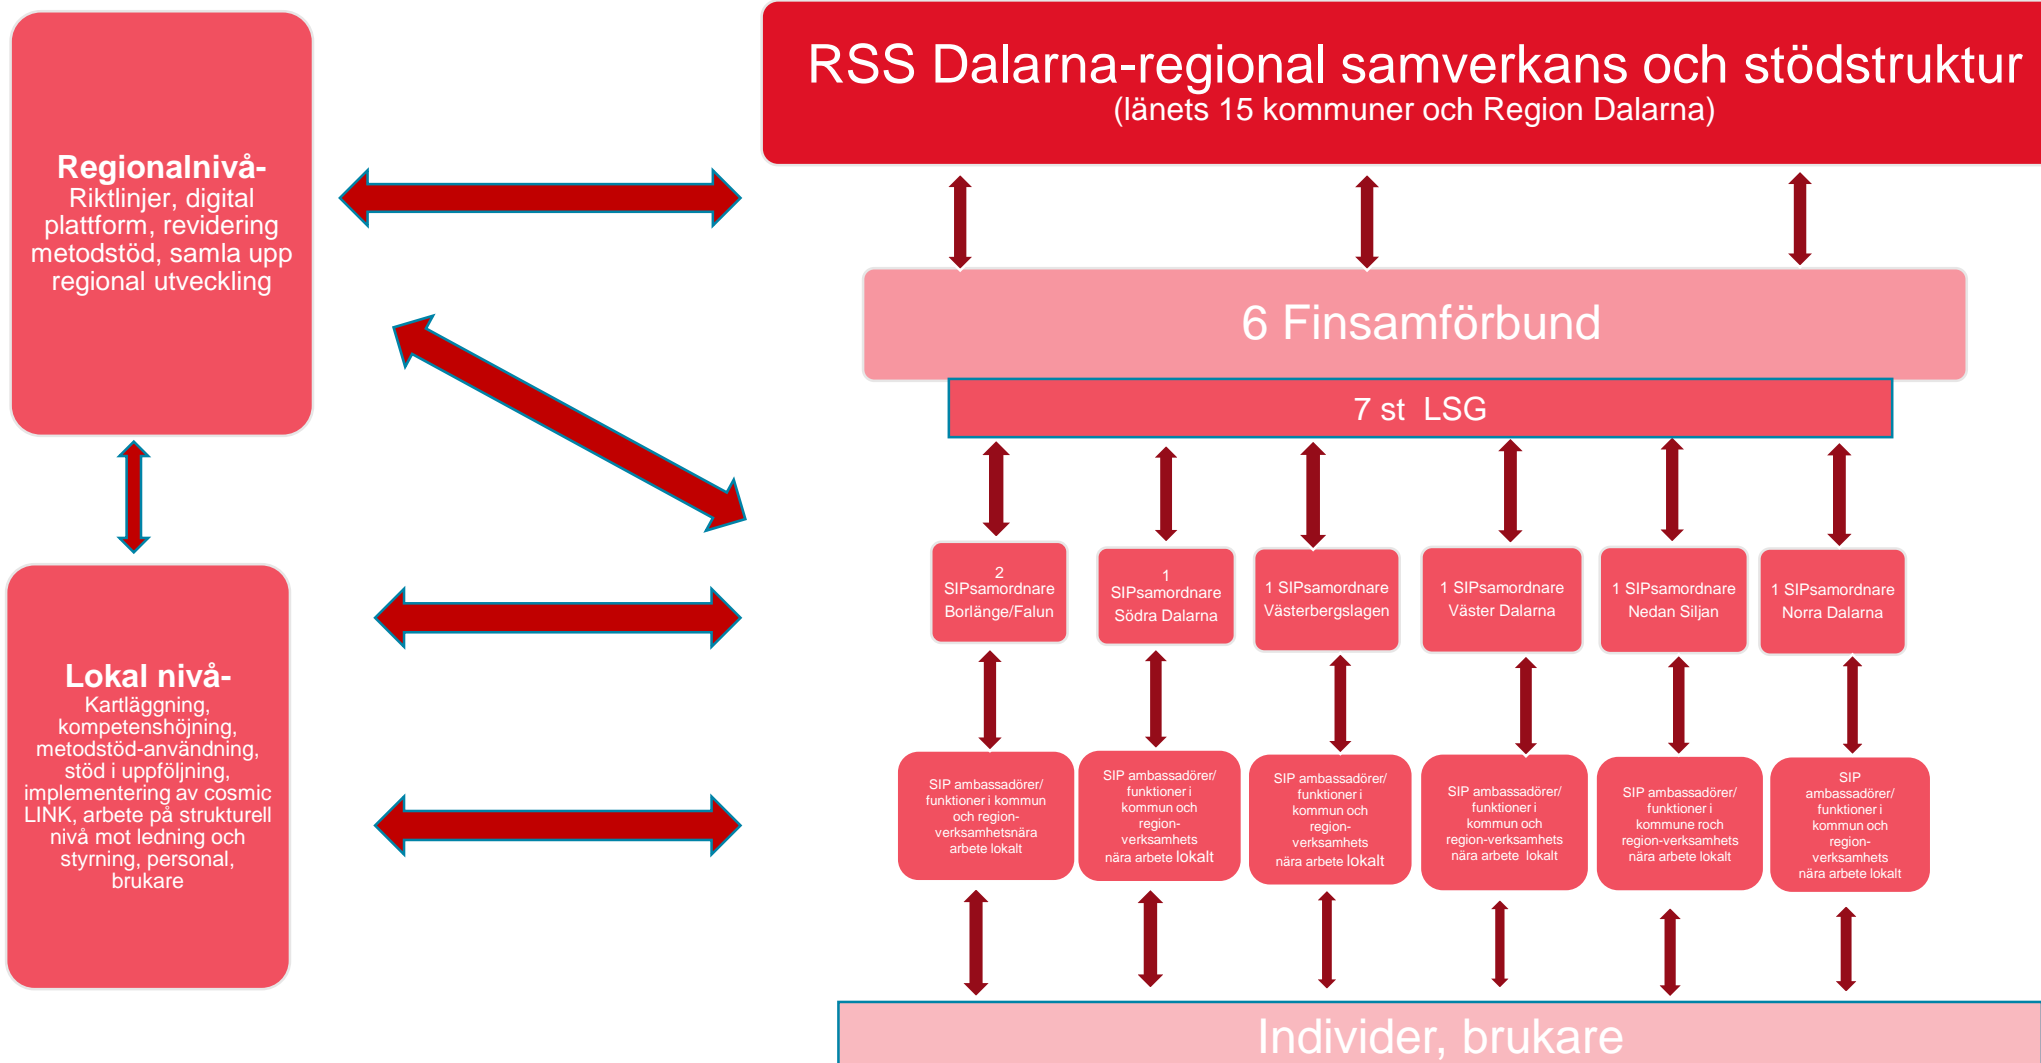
Regionalnivå-
Riktlinjer, digital plattform, revidering metodstöd, samla upp regional utveckling

RSS Dalarna-regional samverkans och stödstruktur
(länets 15 kommuner och Region Dalarna)

6 Finsamförbund

7 st LSG

Lokal nivå-
Kartläggning, kompetenshöjning, metodstöd-användning, stöd i uppföljning, implementering av cosmic LINK, arbete på strukturell nivå mot ledning och styrning, personal, brukare

2 SIPsamordnare Borlänge/Falun

1 SIPsamordnare Södra Dalarna

1 SIPsamordnare Västerbergslagen

1 SIPsamordnare Väster Dalarna

1 SIPsamordnare Nedan Siljan

1 SIPsamordnare Norra Dalarna

SIP ambassadörer/ funktioner i kommun och region-verksamhetsnära arbete lokalt

SIP ambassadörer/ funktioner i kommun och region-verksamhets nära arbete lokalt

SIP ambassadörer/ funktioner i kommun och region-verksamhets nära arbete lokalt

SIP ambassadörer/ funktioner i kommun och region-verksamhets nära arbete lokalt

SIP ambassadörer/ funktioner i kommune roch region-verksamhets nära arbete lokalt

SIP ambassadörer/ funktioner i kommun och region-verksamhets nära arbete lokalt

Individer, brukare